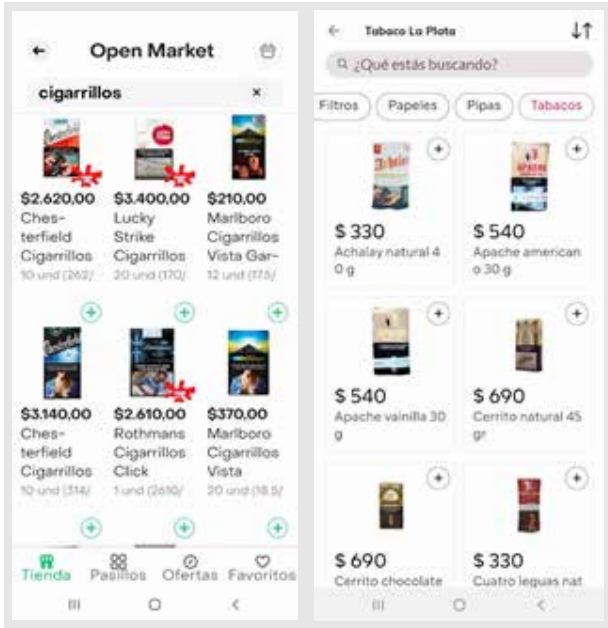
Open Market

cigarrillos

$2.620,00
Chesterfield Cigarrillos
10 und (262/

$3.400,00
Lucky Strike Cigarrillos
20 und (170/

$210,00
Marlboro Cigarrillos Vista Gar-
12 und (17,5/

$3.140,00
Chesterfield Cigarrillos
10 und (314/

$2.610,00
Rothmans Cigarrillos Click
1 und (2610/

$370,00
Marlboro Cigarrillos Vista
20 und (18,5/

Tienda Pasillos Ofertas Favoritos

Tabaco La Plata

¿Qué estás buscando?

Filtros Papeles Pipas Tabacos

$ 330
Achalay natural 40 g

$ 540
Apache americano 30 g

$ 540
Apache vainilla 30 g

$ 690
Cerrito natural 45 gr

$ 690
Cerrito chocolate

$ 330
Cuatro leguas nat